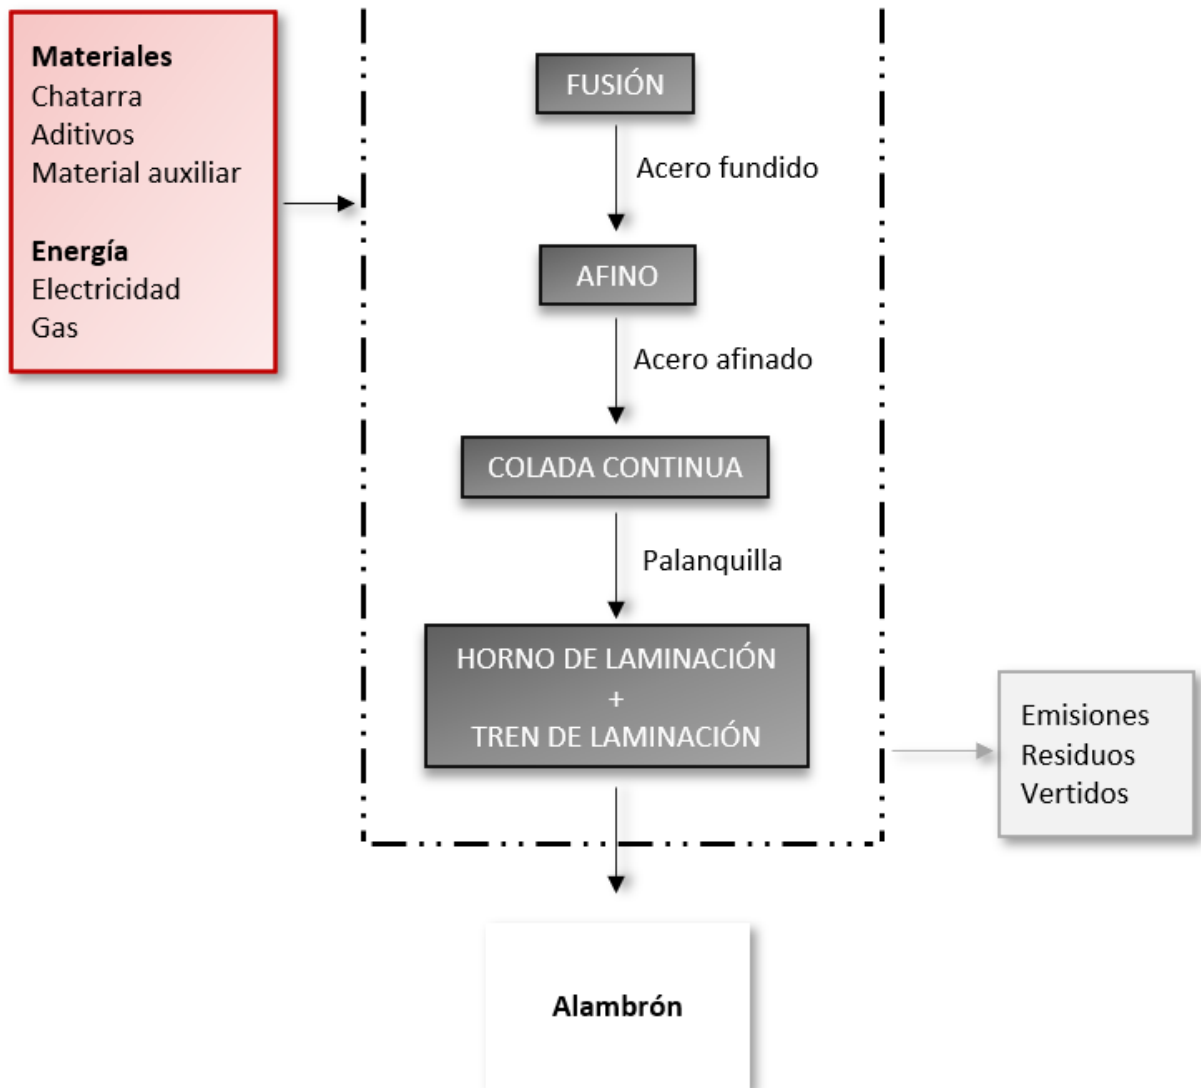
Materiales
Chatarra
Aditivos
Material auxiliar

Energía
Electricidad
Gas

FUSIÓN

Acero fundido

AFINO

Acero afinado

COLADA CONTINUA

Palanquilla

HORNO DE LAMINACIÓN
+
TREN DE LAMINACIÓN

Emisiones
Residuos
Vertidos

Alambrón